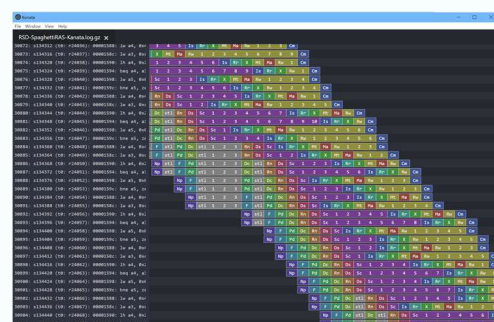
Kanata

File Window View Help

RSD-Spaghetti-RAS-Kanata.log.gz

00071: s134312 (S0: r24037): 00001598: lw a4, 0x
00072: s134316 (S0: r24037): 00001598: lw a4, 0x
00073: s134320 (S0: r24037): 00001598: lw a5, 0x
00074: s134324 (S0: r24038): 00001598: beq a4, a
00075: s134328 (S0: r24040): 00001598: lw a5, 0x
00076: s134332 (S0: r24041): 00001598: bne a5, z
00077: s134336 (S0: r24041): 00001598: lw a4, 0x
00078: s134340 (S0: r24041): 00001598: lw a4, 0x
00079: s134344 (S0: r24041): 00001598: lh a4, 0x
00080: s134348 (S0: r24041): 00001598: beq a4, a
00081: s134352 (S0: r24041): 00001598: lw a5, 0x
00082: s134356 (S0: r24041): 00001598: bne a5, z
00083: s134360 (S0: r24041): 00001598: lw a4, 0x
00084: s134364 (S0: r24041): 00001598: lw a5, 0x
00085: s134368 (S0: r24041): 00001598: lh a4, 0x
00086: s134372 (S0: r24053): 00001598: beq a4, a
00087: s134376 (S0: r24053): 00001598: lw a5, 0x
00088: s134380 (S0: r24053): 00001598: bne a5, z
00089: s134384 (S0: r24053): 00001598: lw a4, 0x
00090: s134388 (S0: r24053): 00001598: lw a5, 0x
00091: s134392 (S0: r24053): 00001598: lh a4, 0x
00092: s134396 (S0: r24053): 00001598: beq a4, a
00093: s134400 (S0: r24053): 00001598: lw a5, 0x
00094: s134404 (S0: r24053): 00001598: bne a5, z
00095: s134408 (S0: r24053): 00001598: lw a4, 0x
00096: s134412 (S0: r24053): 00001598: lw a5, 0x
00097: s134416 (S0: r24053): 00001598: lh a4, 0x
00098: s134420 (S0: r24053): 00001598: beq a4, a
00099: s134424 (S0: r24053): 00001598: lw a5, 0x
00100: s134428 (S0: r24053): 00001598: bne a5, z
00101: s134432 (S0: r24053): 00001598: lw a4, 0x
00102: s134436 (S0: r24053): 00001598: lw a5, 0x
00103: s134440 (S0: r24053): 00001598: lh a4, 0x

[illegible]